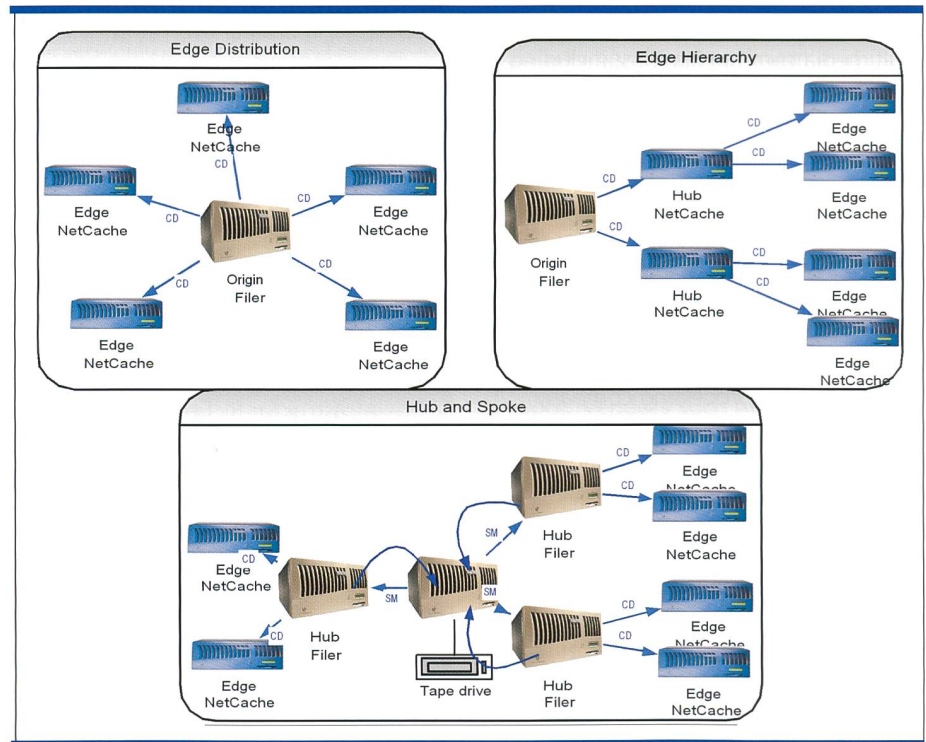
Edge Distribution

Edge NetCache
CD
Edge NetCache
CD
CD
Edge NetCache
Origin Filer
CD
CD
Edge NetCache
Edge NetCache

Edge Hierarchy

CD
Edge NetCache
CD
CD
Hub NetCache
Edge NetCache
Origin Filer
CD
CD
Hub NetCache
CD
Edge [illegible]
Edge NetCache

Hub and Spoke

CD
Edge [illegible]
CD
SM
Hub Filer
Edge NetCache
Edge NetCache
SM
SM
CD
Hub Filer
Edge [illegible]
CD
CD
Edge NetCache
Tape drive
Hub Filer
Edge NetCache